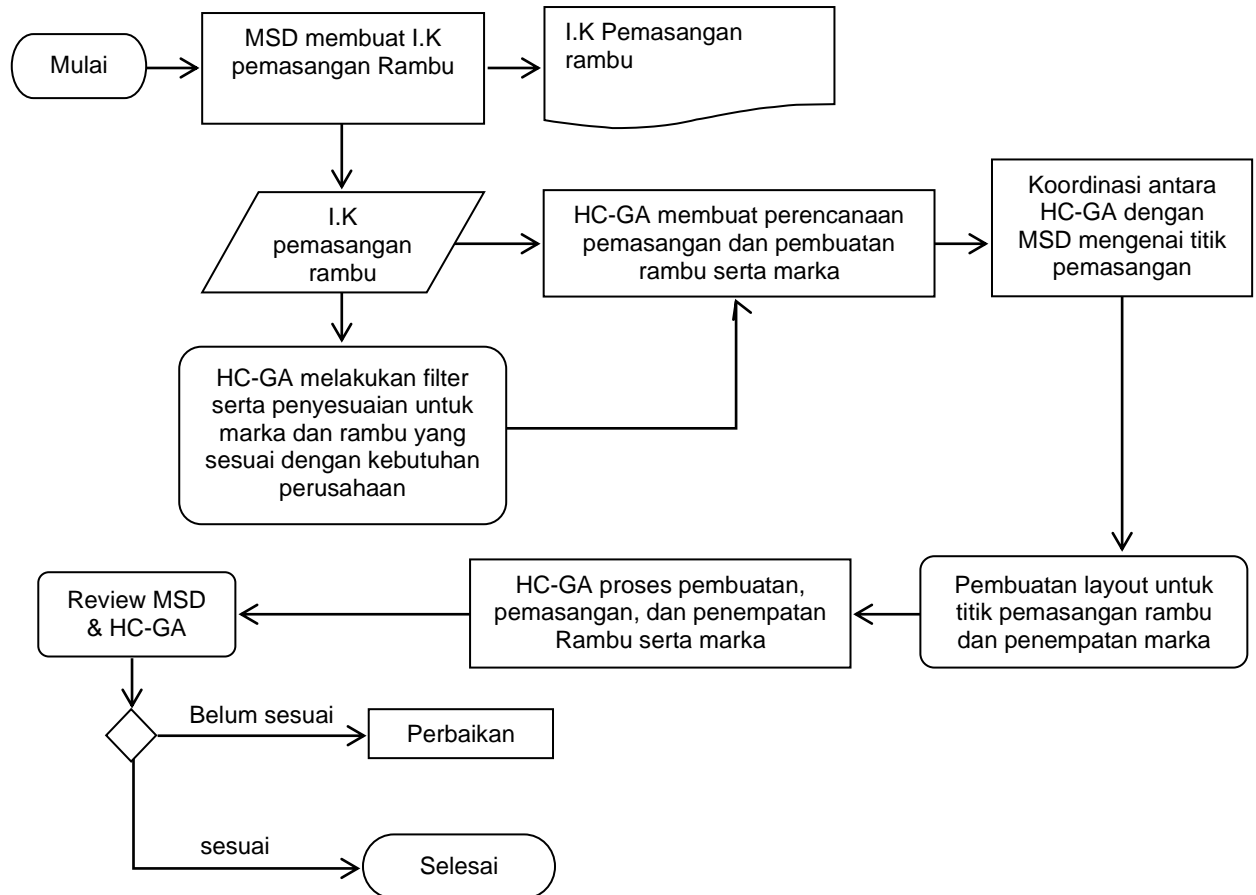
Mulai

MSD membuat I.K pemasangan Rambu

I.K Pemasangan rambu

I.K pemasangan rambu

HC-GA membuat perencanaan pemasangan dan pembuatan rambu serta marka

Koordinasi antara HC-GA dengan MSD mengenai titik pemasangan

HC-GA melakukan filter serta penyesuaian untuk marka dan rambu yang sesuai dengan kebutuhan perusahaan

Review MSD & HC-GA

HC-GA proses pembuatan, pemasangan, dan penempatan Rambu serta marka

Pembuatan layout untuk titik pemasangan rambu dan penempatan marka

Belum sesuai

Perbaikan

sesuai

Selesai